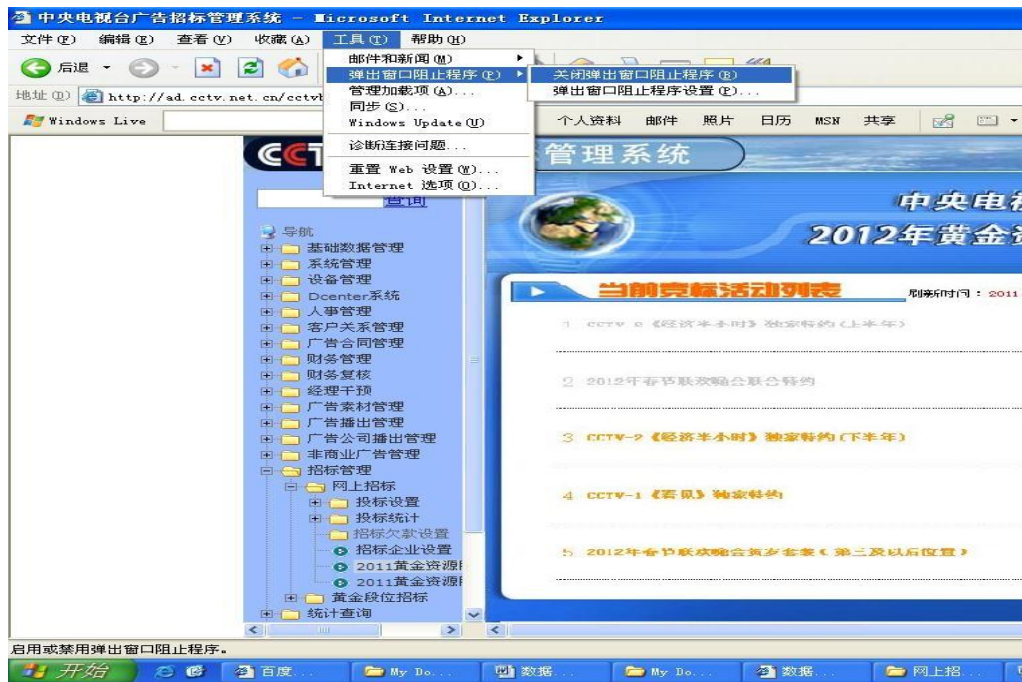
中央电视台广告招标管理系统 - Microsoft Internet Explorer

文件(F) 编辑(E) 查看(V) 收藏(A) 工具(T) 帮助(H)

后退

地址(D) http://ad.cctv.net.cn/cctv

Windows Live

邮件和新闻(M)
弹出窗口阻止程序(P)
管理加载项(A)...
同步(S)...
Windows Update(U)
诊断连接问题...
重置 Web 设置(W)...
Internet 选项(O)...

关闭弹出窗口阻止程序(B)
弹出窗口阻止程序设置(P)...

个人资料 邮件 照片 日历 MSN 共享

CCTV 管理系统

查询

导航
基础数据管理
系统管理
设备管理
Dcenter系统
人事管理
客户关系管理
广告合同管理
财务管理
财务复核
经理干预
广告素材管理
广告播出管理
广告公司播出管理
非商业广告管理
招标管理
网上招标
投标设置
投标统计
招标欠款设置
招标企业设置
2011黄金资源
2011黄金资源
黄金段位招标
统计查询

中央电视
2012年黄金资

当前竞标活动列表
刷新时间：2011

1 CCTV-2《经济半小时》独家特约(上半年)
2 2012年春节联欢晚会联合特约
3 CCTV-2《经济半小时》独家特约(下半年)
4 CCTV-1《看见》独家特约
5 2012年春节联欢晚会倒计时套装(第三及以后位置)

启用或禁用弹出窗口阻止程序。

开始 百度... My Do... 数据... My Do... 数据... 网上招...